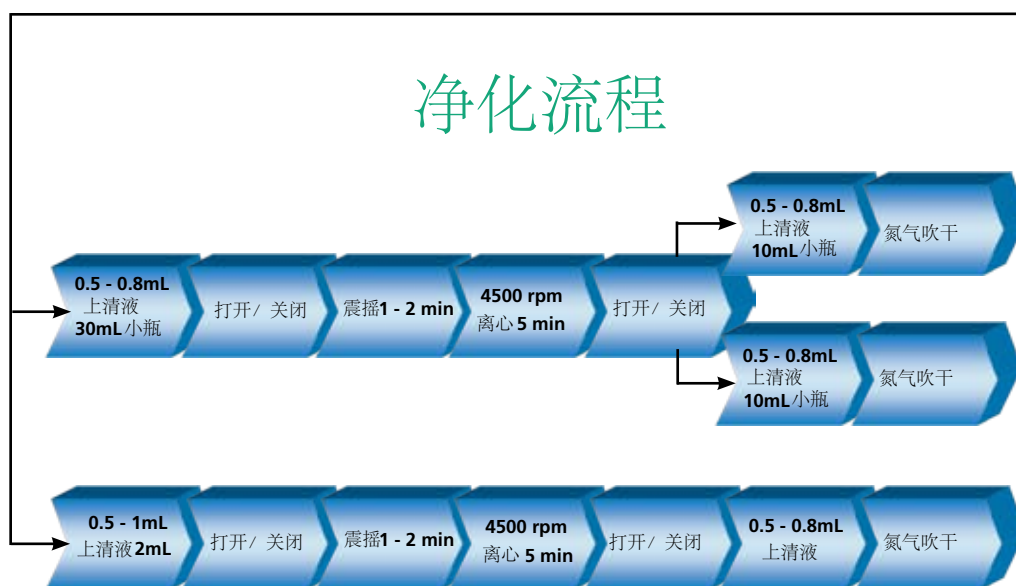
净化流程

0.5 - 0.8mL 上清液 30mL 小瓶

打开/ 关闭

震摇1 - 2 min

4500 rpm 离心 5 min

打开/ 关闭

0.5 - 0.8mL 上清液 10mL 小瓶

氮气吹干

0.5 - 0.8mL 上清液 10mL 小瓶

氮气吹干

0.5 - 1mL 上清液2mL

打开/ 关闭

震摇1 - 2 min

4500 rpm 离心 5 min

打开/ 关闭

0.5 - 0.8mL 上清液

氮气吹干